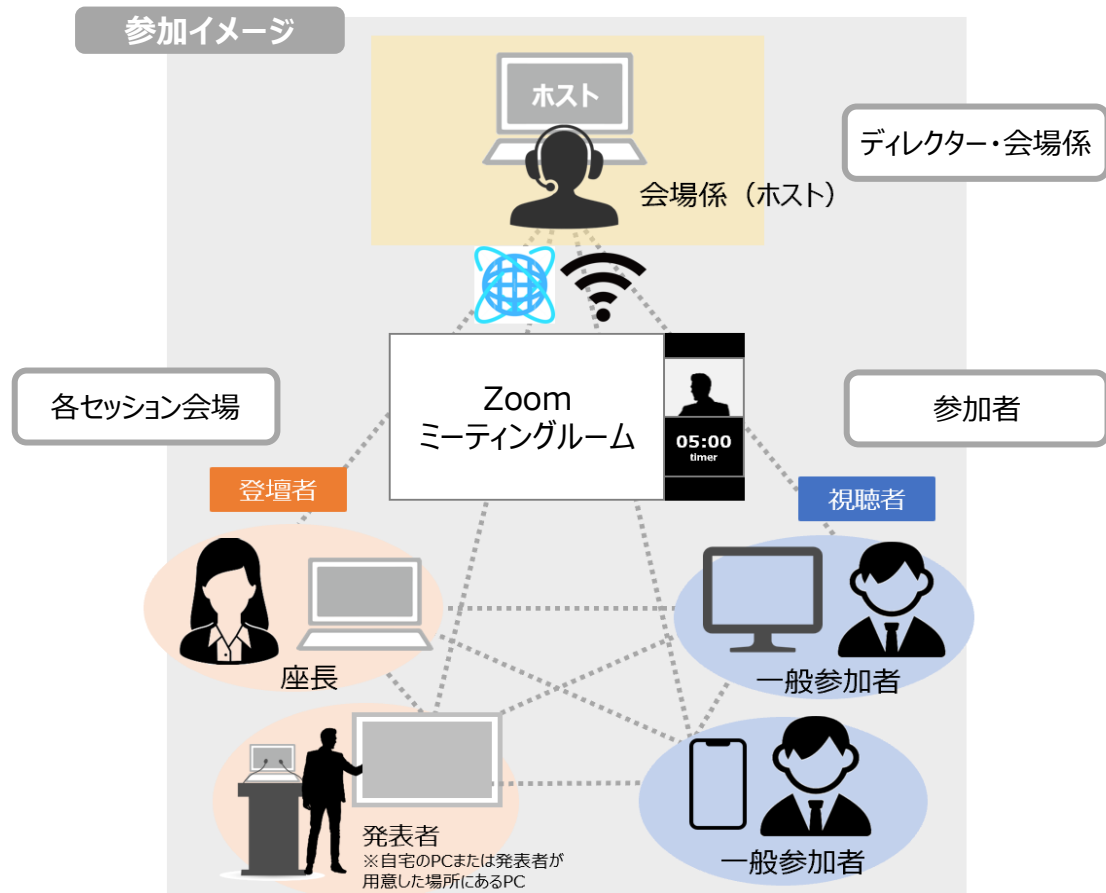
参加イメージ

ホスト

ディレクター・会場係

会場係（ホスト）

各セッション会場

Zoom
ミーティングルーム

05:00
timer

参加者

登壇者

視聴者

座長

一般参加者

発表者
※自宅のPCまたは発表者が用意した場所にあるPC

一般参加者